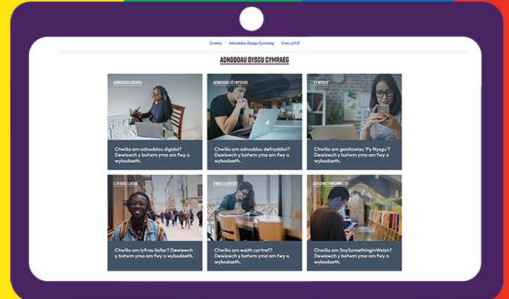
Cartref Adnoddau Dysgu Cymraeg Dewis pyfrif

ADNODDAU DYSGU CYMRAEG

ADNODDAU DIGIDOL
Chwilio am adnoddau digidol? Dewiswch y botwm yma am fwy o wybodaeth.

ADNODDAU DEFNYDDIOL
Chwilio am adnoddau defnyddiol? Dewiswch y botwm yma am fwy o wybodaeth.

'PY NYGU'
Chwilio am gardiau 'Py Nygu'? Dewiswch y botwm yma am fwy o wybodaeth.

LYFRAU SIAFAR
Chwilio am lyfrau Siafar? Dewiswch y botwm yma am fwy o wybodaeth.

WAITH CARTREF
Chwilio am waith cartref? Dewiswch y botwm yma am fwy o wybodaeth.

SAYSOMETHINGINWELSH
Chwilio am SaySomethinginWelsh? Dewiswch y botwm yma am fwy o wybodaeth.